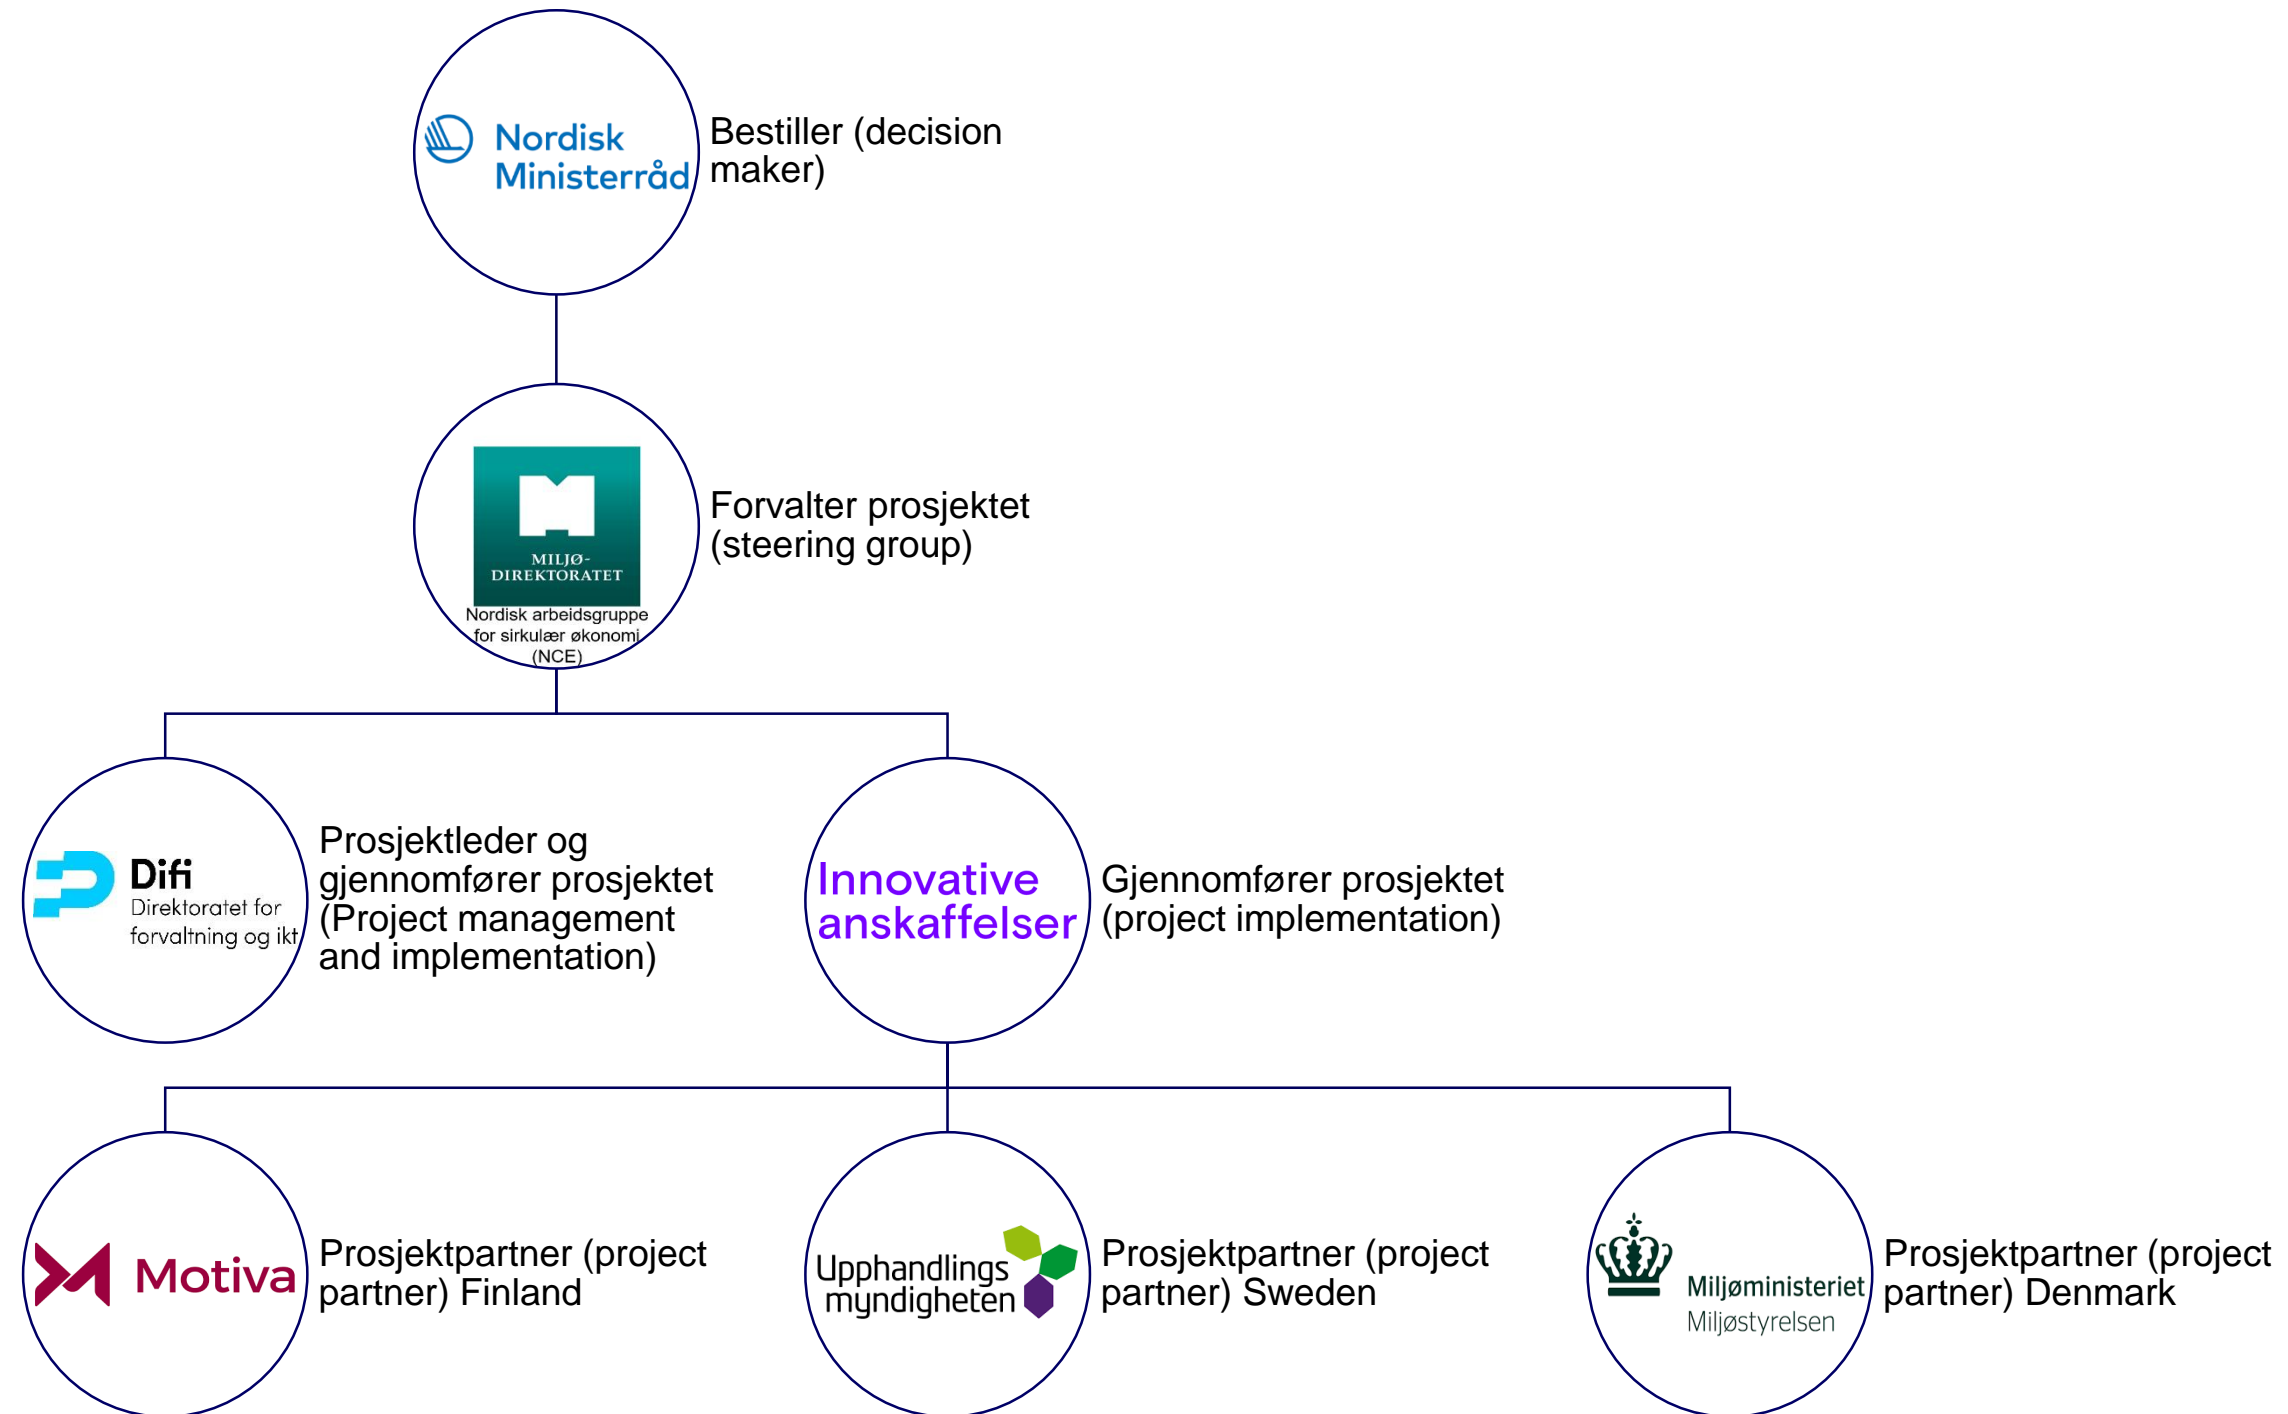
Nordisk Ministerråd

Bestiller (decision maker)

MILJØ-DIREKTORATET

Nordisk arbeidsgruppe for sirkulær økonomi (NCE)

Forvalter prosjektet (steering group)

Difi
Direktoratet for forvaltning og ikt

Prosjektleder og gjennomfører prosjektet (Project management and implementation)

Innovative anskaffelser

Gjennomfører prosjektet (project implementation)

Motiva

Prosjektpartner (project partner) Finland

Upphandlings myndigheten

Prosjektpartner (project partner) Sweden

Miljøministeriet
Miljøstyrelsen

Prosjektpartner (project partner) Denmark